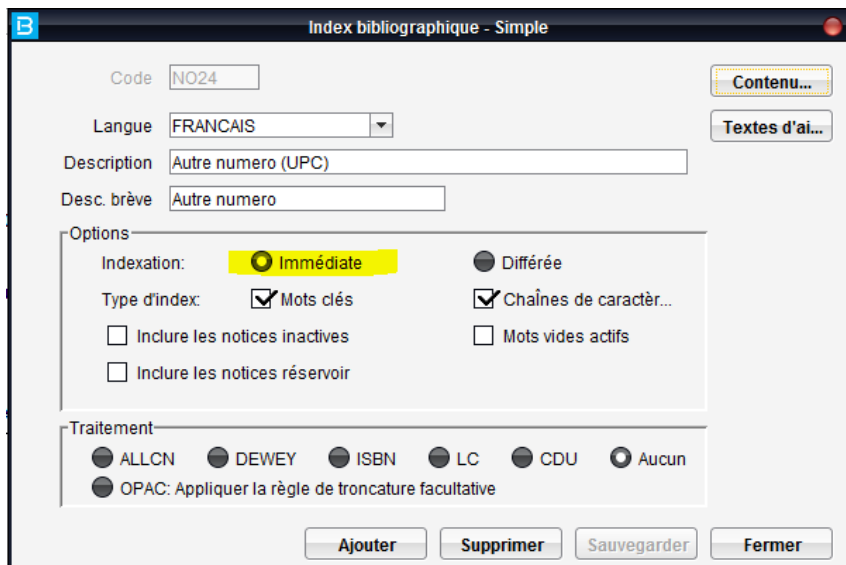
B

Index bibliographique - Simple

Code NO24

Contenu...

Langue FRANCAIS

Textes d'ai...

Description Autre numero (UPC)

Desc. brève Autre numero

Options

Indexation: Immédiate

Différée

Type d'index: Mots clés

Chaînes de caractèr...

Inclure les notices inactives

Mots vides actifs

Inclure les notices réservoir

Traitement

ALLCN DEWEY ISBN LC CDU Aucun

OPAC: Appliquer la règle de troncature facultative

Ajouter Supprimer Sauvegarder Fermer